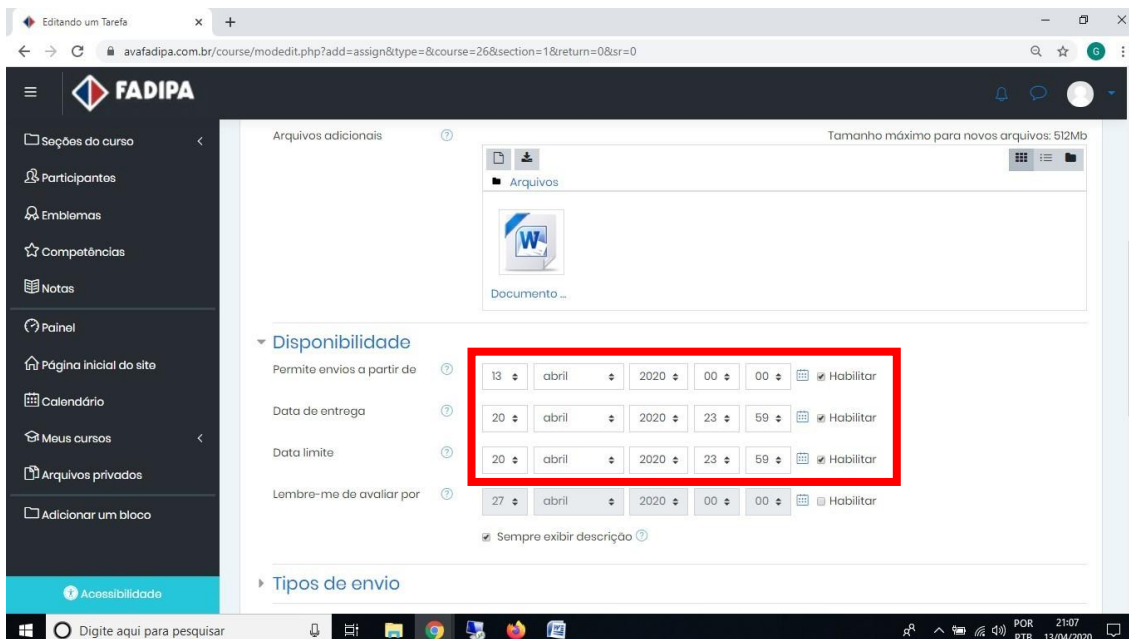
Editando um Tarefa × +

avafadipa.com.br/course/modedit.php?add=assign&type=&course=26&section=1&return=0&sr=0

FADIPA

Seções do curso
Participantes
Emblemas
Competências
Notas
Painel
Página inicial do site
Calendário
Meus cursos
Arquivos privados
Adicionar um bloco
Acessibilidade

Arquivos adicionais
Tamanho máximo para novos arquivos: 512Mb
Arquivos
Documento ...

Disponibilidade

| | | | | | | |
|---|---|---|---|---|---|---|
| Permite envios a partir de | 13 | abril | 2020 | 00 | 00 | Habilitar |
| Data de entrega | 20 | abril | 2020 | 23 | 59 | Habilitar |
| Data limite | 20 | abril | 2020 | 23 | 59 | Habilitar |
| Lembre-me de avaliar por | 27 | abril | 2020 | 00 | 00 | Habilitar |

Sempre exibir descrição

Tipos de envio

Digite aqui para pesquisar

POR PTB 21:07 13/04/2020